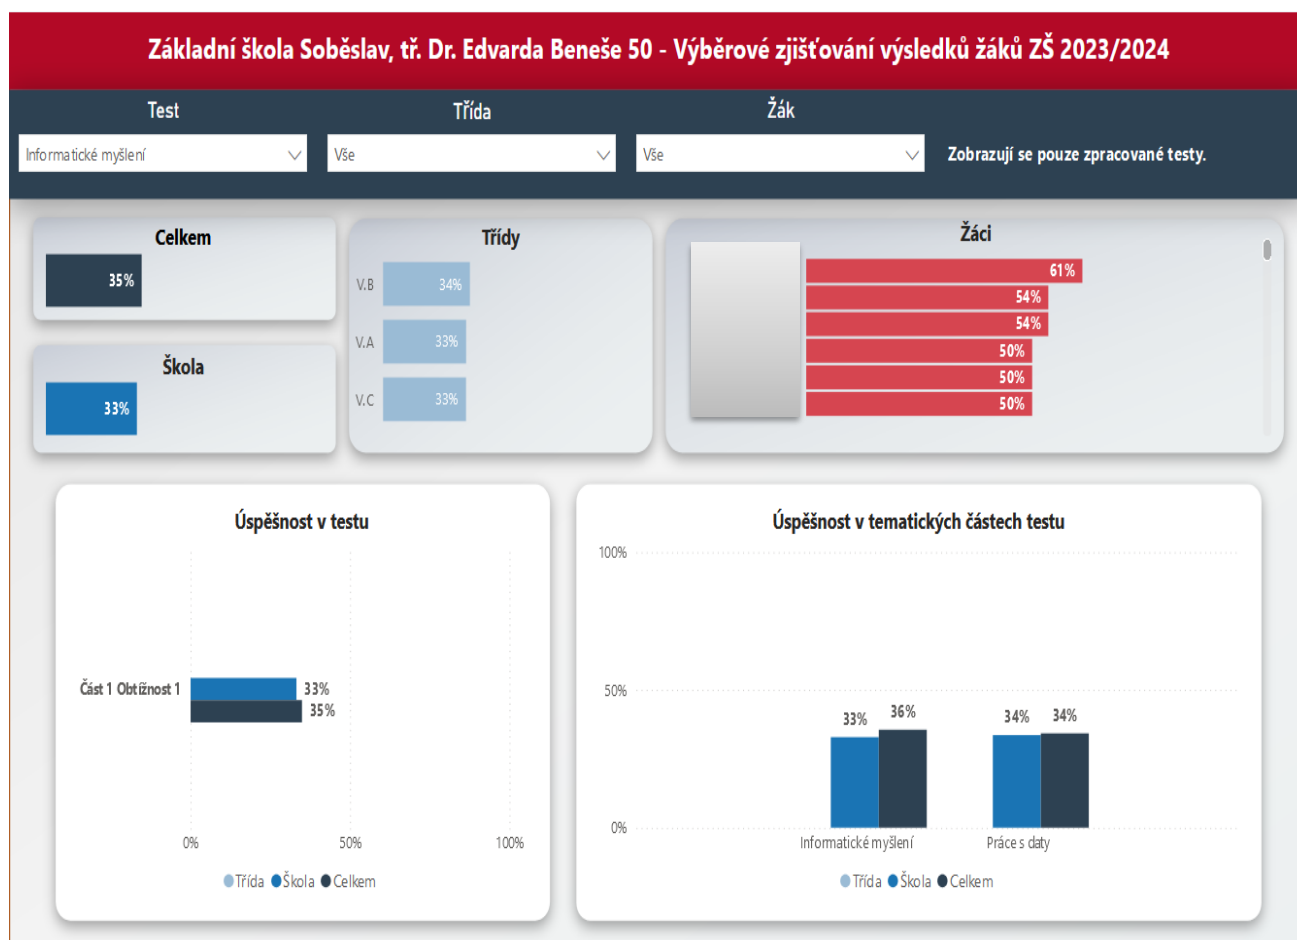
Základní škola Soběslav, tř. Dr. Edvarda Beneše 50 - Výběrové zjišťování výsledků žáků ZŠ 2023/2024

Test
Informatické myšlení

Třída
Vše

Žák
Vše

Zobrazují se pouze zpracované testy.

Celkem
35%

Škola
33%

Třídy
V.B 34%
V.A 33%
V.C 33%

Žáci
61%
54%
54%
50%
50%
50%

Úspěšnost v testu

Část 1 Obtížnost 1
33%
35%

0%
50%
100%

Třída Škola Celkem

Úspěšnost v tematických částech testu

100%
50%
0%

33%
36%
34%
34%

Informatické myšlení
Práce s daty

Třída Škola Celkem